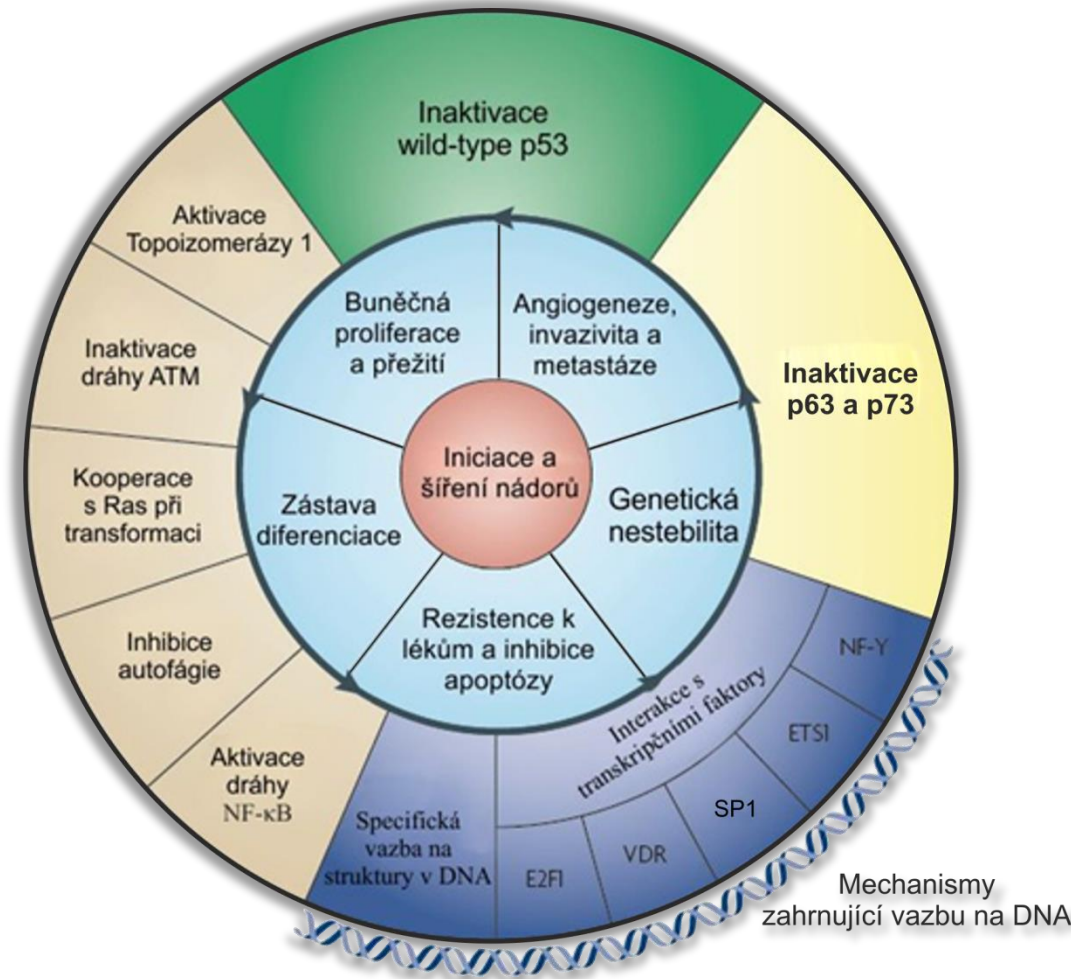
Inaktivace wild-type p53

Aktivace Topoizomerázy 1

Inaktivace dráhy ATM

Kooperace s Ras při transformaci

Inhibice autofágie

Aktivace dráhy NF-κB

Buněčná proliferace a přežití

Angiogeneze, invazivita a metastáze

Inaktivace p63 a p73

Iniciace a šíření nádorů

Zástava diferenciace

Genetická nestebilita

Rezistence k lékům a inhibice apoptózy

Interakce s transkripčními faktory

NF-Y

ETSI

SP1

VDR

E2FI

Specifická vazba na struktury v DNA

Mechanismy zahrnující vazbu na DNA